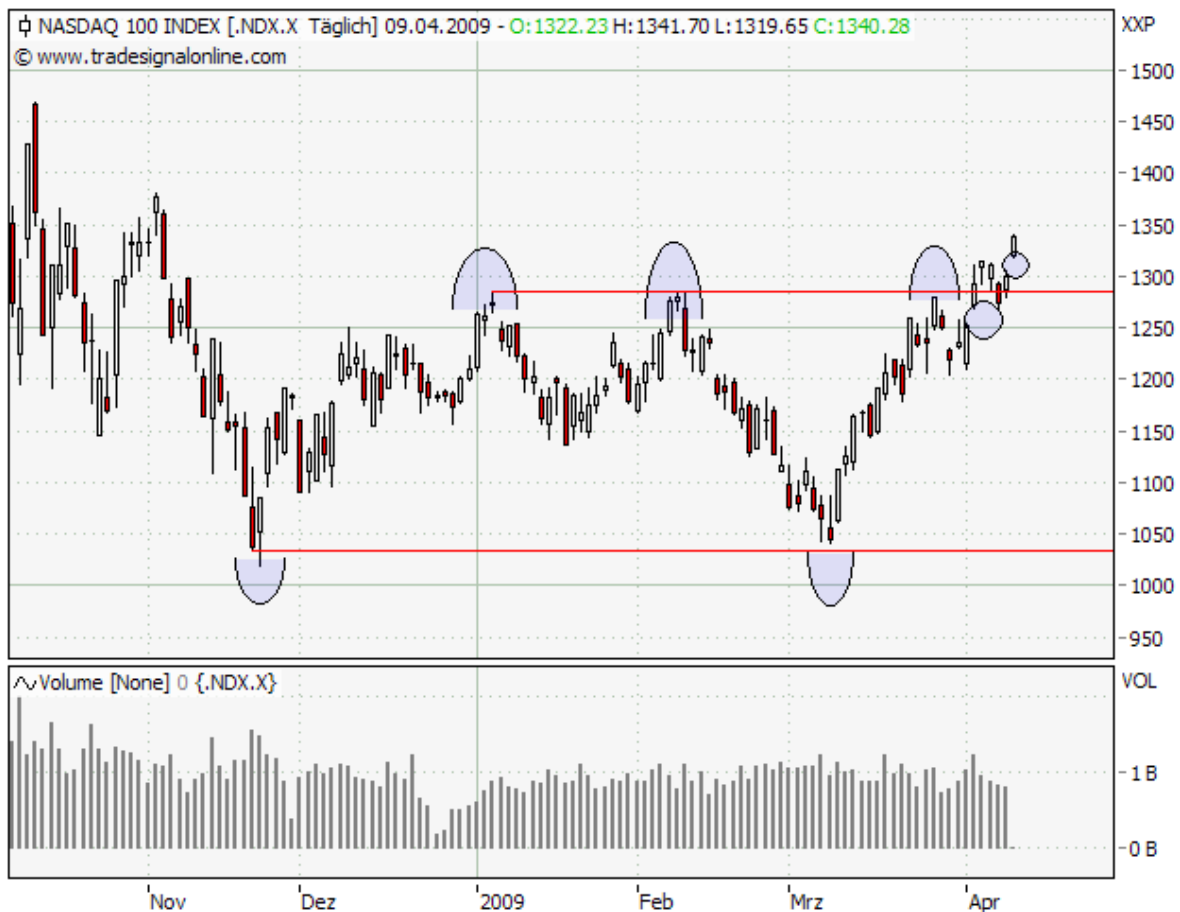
NASDAQ 100 INDEX [.NDX.X Täglich] 09.04.2009 - O:1322.23 H:1341.70 L:1319.65 C:1340.28
© www.tradesignalonline.com

XXP
1500
1450
1400
1350
1300
1250
1200
1150
1100
1050
1000
950

Volume [None] 0 {.NDX.X}

VOL
1 B
0 B

Nov
Dez
2009
Feb
Mrz
Apr